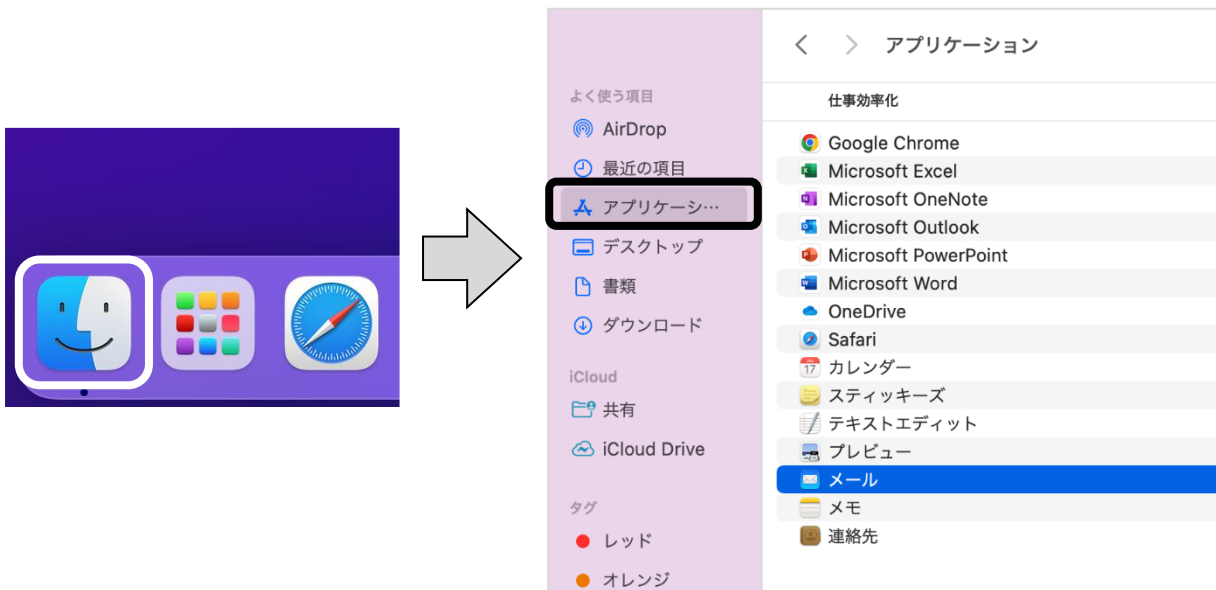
よく使う項目
AirDrop
最近の項目
アプリケーシ…
デスクトップ
書類
ダウンロード
iCloud
共有
iCloud Drive
タグ
レッド
オレンジ

アプリケーション
仕事効率化
Google Chrome
Microsoft Excel
Microsoft OneNote
Microsoft Outlook
Microsoft PowerPoint
Microsoft Word
OneDrive
Safari
17
カレンダー
スティッキーズ
テキストエディット
プレビュー
メール
メモ
連絡先